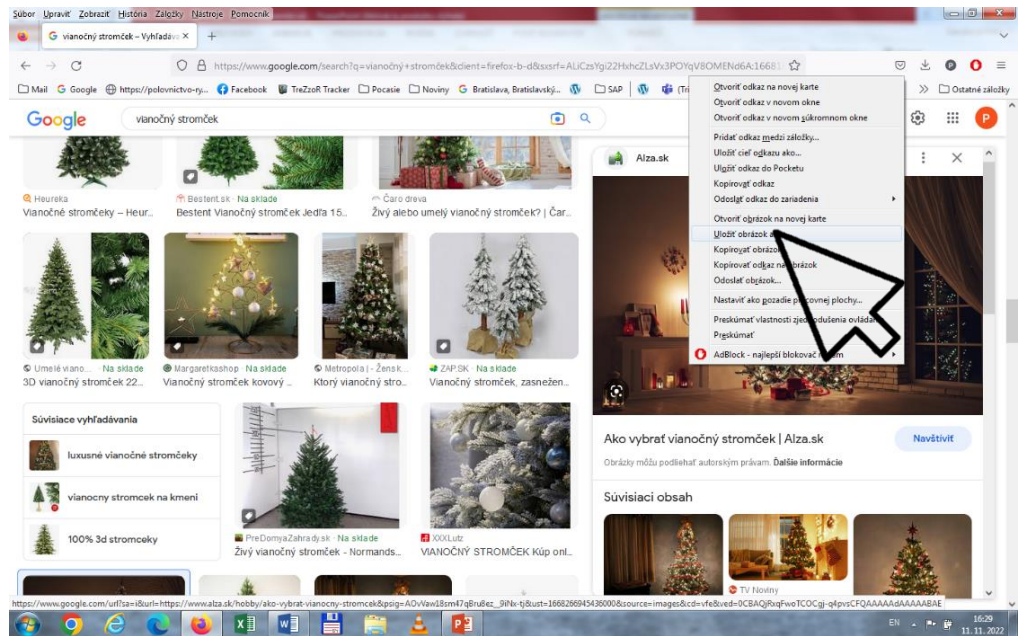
Súbor Upraviť Zobraziť História Záložky Nástroje Pomocník

vianočný stromček – Vyhľadáva ×

https://www.google.com/search?q=vianočný+stromček&client=firefox-b-d&sxsrf=ALiCzsYgi22HxhcZLsVx3POYqV8OMENd6A:16681

Mail Google https://polovnictvo-ry... Facebook TreZzoR Tracker Pocasie Noviny Bratislava, Bratislavský... SAP (Tr

Ostatné záložky

Google vianočný stromček

Heureka
Vianočné stromčeky – Heur...

Bestent.sk · Na sklade
Bestent Vianočný stromček Jedľa 15...

Čaro dreva
Živý alebo umelý vianočný stromček? | Čar...

Umelé viano... · Na sklade
3D vianočný stromček 22...

Margaretkashop · Na sklade
Vianočný stromček kovový ...

Metropola | - Žensk...
Ktorý vianočný stro...

ZAP.SK · Na sklade
Vianočný stromček, zasnežen...

Súvisiace vyhľadávania
luxusné vianočné stromčeky
vianocny stromcek na kmeni
100% 3d stromceky

PreDomyaZahrady.sk · Na sklade
Živý vianočný stromček - Normands...

XXXLutz
VIANOČNÝ STROMČEK Kúp onl...

Alza.sk

Otvoriť odkaz na novej karte
Otvoriť odkaz v novom okne
Otvoriť odkaz v novom súkromnom okne
Pridať odkaz medzi záložky...
Uložiť cieľ odkazu ako...
Uložiť odkaz do Pocketu
Kopírovať odkaz
Odoslať odkaz do zariadenia
Otvoriť obrázok na novej karte
Uložiť obrázok a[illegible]
Kopírovať obrázok
Kopírovať odkaz na obrázok
Odoslať obrázok...
Nastaviť ako pozadie p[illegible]covnej plochy...
Preskúmať vlastnosti zjed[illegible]odušenia ovládan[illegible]
Preskúmať
AdBlock - najlepší blokovač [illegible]

Ako vybrať vianočný stromček | Alza.sk
Navštíviť
Obrázky môžu podliehať autorským právam. Ďalšie informácie

Súvisiaci obsah

TV Noviny

https://www.google.com/url?sa=i&url=https://www.alza.sk/hobby/ako-vybrat-vianocny-stromcek&psig=AOvVaw18sm47qBru8ez_9iNx-tj&ust=1668266945436000&source=images&cd=vfe&ved=0CBAQjRxqFwoTCOCgj-q4pvsCFQAAAAAdAAAAABAE

EN 16:29 11. 11. 2022